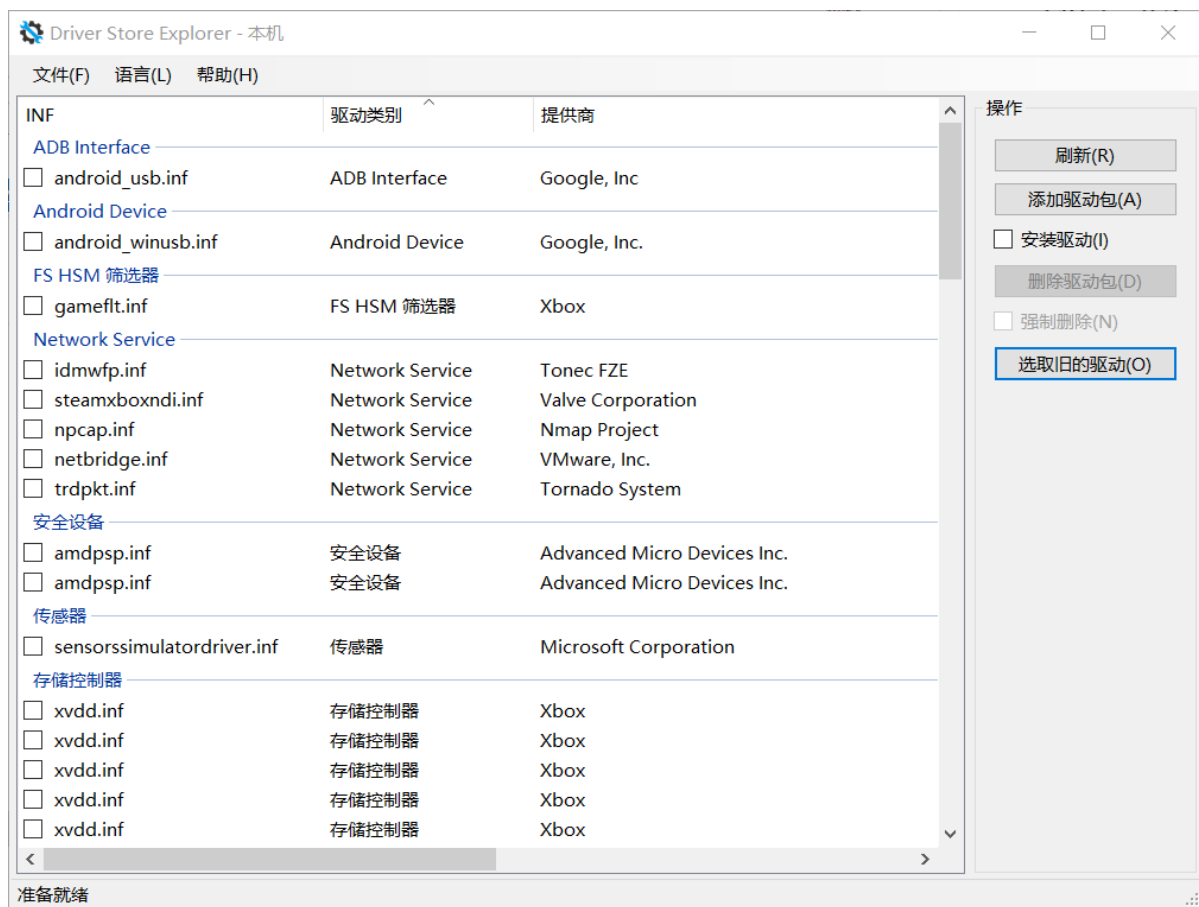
Driver Store Explorer - 本机

文件(F) 语言(L) 帮助(H)

| INF | 驱动类别 | 提供商 |
|---|---|---|
| ADB Interface | | |
| android_usb.inf | ADB Interface | Google, Inc |
| Android Device | | |
| android_winusb.inf | Android Device | Google, Inc. |
| FS HSM 筛选器 | | |
| gameflt.inf | FS HSM 筛选器 | Xbox |
| Network Service | | |
| idmwfp.inf | Network Service | Tonec FZE |
| steamxboxndi.inf | Network Service | Valve Corporation |
| npcap.inf | Network Service | Nmap Project |
| netbridge.inf | Network Service | VMware, Inc. |
| trdpkt.inf | Network Service | Tornado System |
| 安全设备 | | |
| amdpsp.inf | 安全设备 | Advanced Micro Devices Inc. |
| amdpsp.inf | 安全设备 | Advanced Micro Devices Inc. |
| 传感器 | | |
| sensorssimulatordriver.inf | 传感器 | Microsoft Corporation |
| 存储控制器 | | |
| xvdd.inf | 存储控制器 | Xbox |
| xvdd.inf | 存储控制器 | Xbox |
| xvdd.inf | 存储控制器 | Xbox |
| xvdd.inf | 存储控制器 | Xbox |
| xvdd.inf | 存储控制器 | Xbox |

操作
刷新(R)
添加驱动包(A)
安装驱动(I)
删除驱动包(D)
强制删除(N)
选取旧的驱动(O)

准备就绪